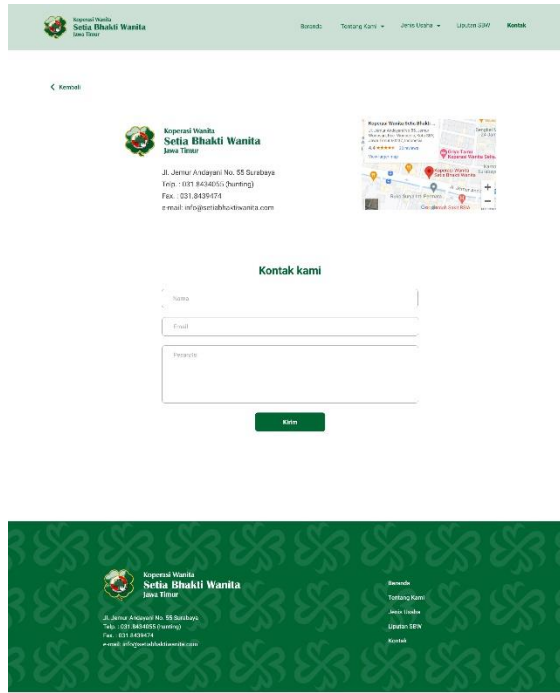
Koperasi Wanita
Setia Bhakti Wanita
Jawa Timur

Beranda Tentang Kami Jenis Usaha Liputan SBW Kontak

Kembali

Koperasi Wanita
Setia Bhakti Wanita
Jawa Timur

Jl. Jemur Andayani No. 55 Surabaya
Telp. : 031.8434055 (hunting)
Fax. : 031.8439474
e-mail: info@setiabhaktiwanita.com

Koperasi Wanita Setia Bhakti ...
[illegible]
4.4 ★★★★★ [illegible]
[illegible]
Koperasi Wanita Setia Bhakti Wanita

Kontak kami

Nama

Email

Pesan

Kirim

Koperasi Wanita
Setia Bhakti Wanita
Jawa Timur

Jl. Jemur Andayani No. 55 Surabaya
Telp. : 031.8434055 (hunting)
Fax. : 031.8439474
e-mail: info@setiabhaktiwanita.com

Beranda
Tentang Kami
Jenis Usaha
Liputan SBW
Kontak